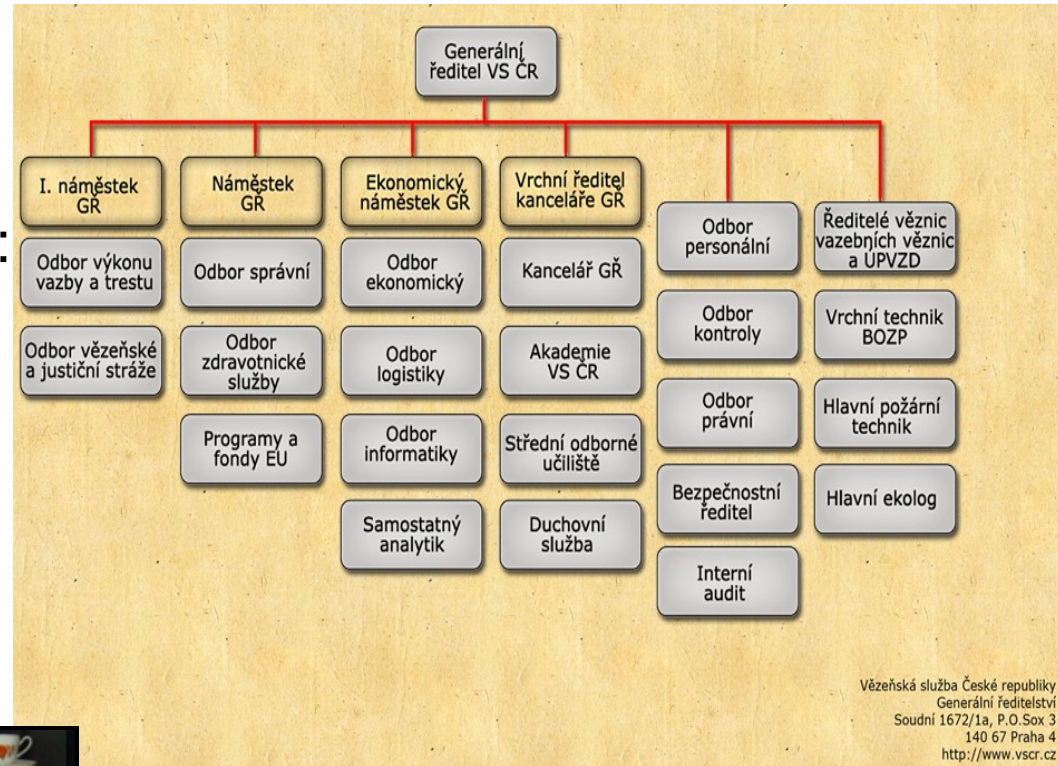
Generální ředitel VS ČR

I. náměstek GŘ

Odbor výkonu vazby a trestu

Odbor vězeňské a justiční stráže

Náměstek GŘ

Odbor správní

Odbor zdravotnické služby

Programy a fondy EU

Ekonomický náměstek GŘ

Odbor ekonomický

Odbor logistiky

Odbor informatiky

Samostatný analytik

Vrchní ředitel kanceláře GŘ

Kancelář GŘ

Akademie VS ČR

Střední odborné učiliště

Duchovní služba

Odbor personální

Odbor kontroly

Odbor právní

Bezpečnostní ředitel

Interní audit

Ředitelé věznic vazebních věznic a UPVZD

Vrchní technik BOZP

Hlavní požární technik

Hlavní ekolog

Vězeňská služba České republiky
Generální ředitelství
Soudní 1672/1a, P.O.Sox 3
140 67 Praha 4
http://www.vscr.cz